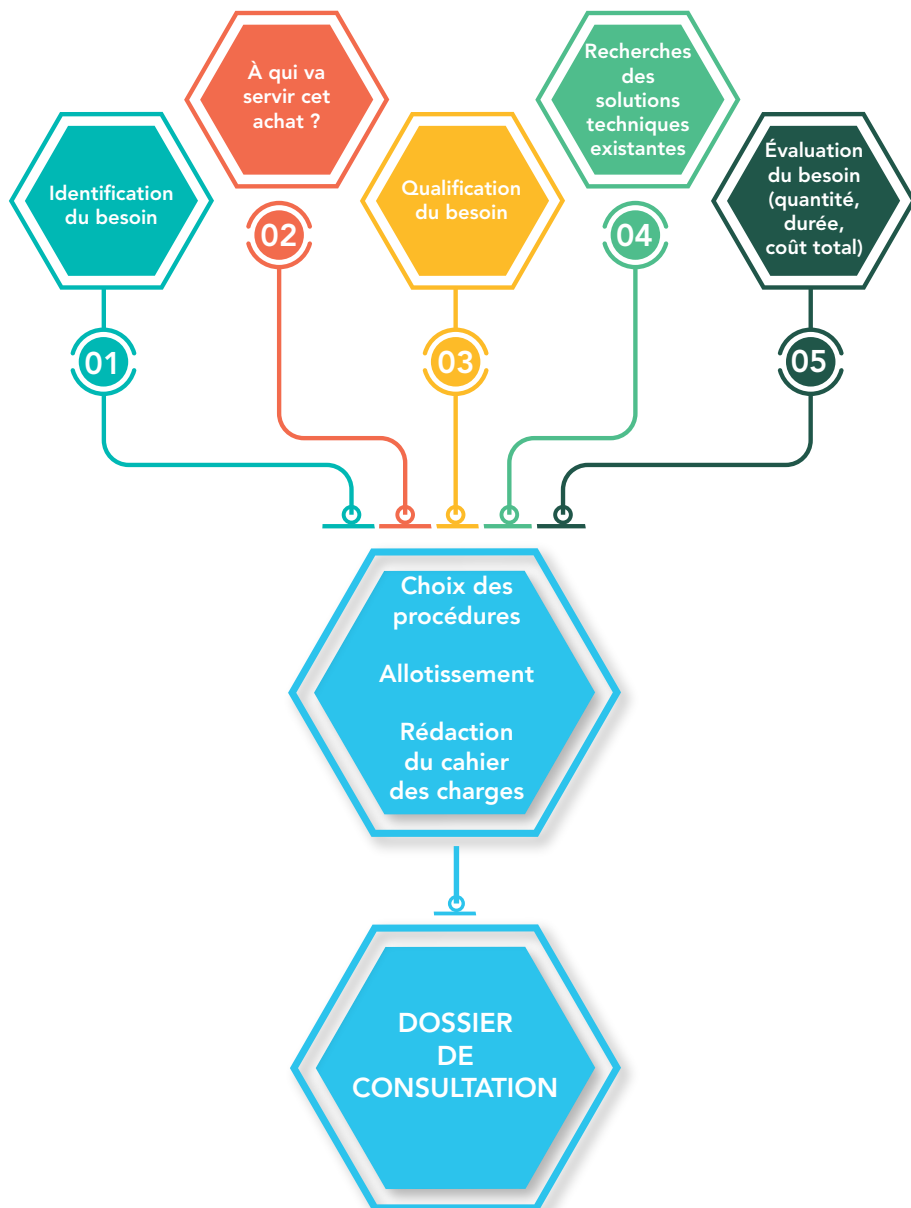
À qui va servir cet achat ?

02

Recherches des solutions techniques existantes

04

Identification du besoin

01

Qualification du besoin

03

Évaluation du besoin (quantité, durée, coût total)

05

Choix des procédures

Allotissement

Rédaction du cahier des charges

DOSSIER DE CONSULTATION